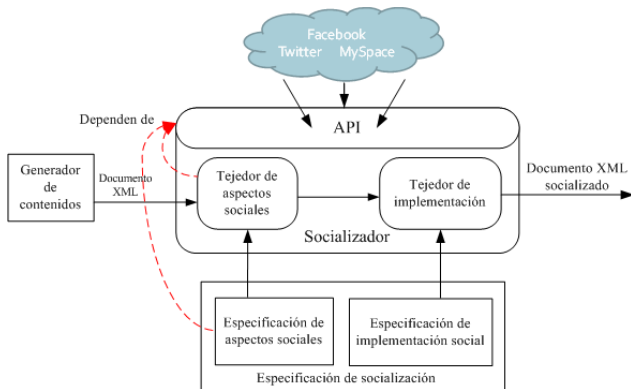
Facebook
Twitter MySpace

Dependen de

API

Generador de contenidos

Documento XML

Tejedor de aspectos sociales

Tejedor de implementación

Documento XML socializado

Socializador

Especificación de aspectos sociales

Especificación de implementación social

Especificación de socialización